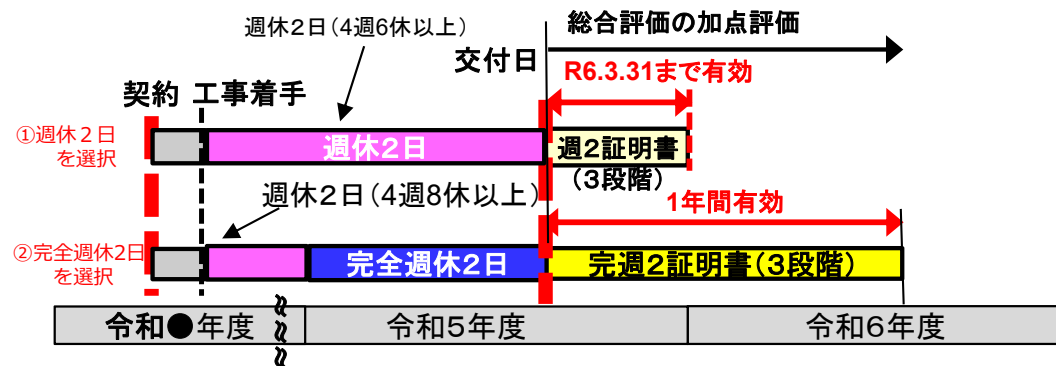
週休２日（4週6休以上）

総合評価の加点評価

交付日

R6.3.31まで有効

契約　工事着手

①週休２日を選択

週休2日

週2証明書（3段階）

週休２日（4週8休以上）

1年間有効

②完全週休2日を選択

完全週休2日

完週2証明書（3段階）

令和●年度

令和５年度

令和６年度